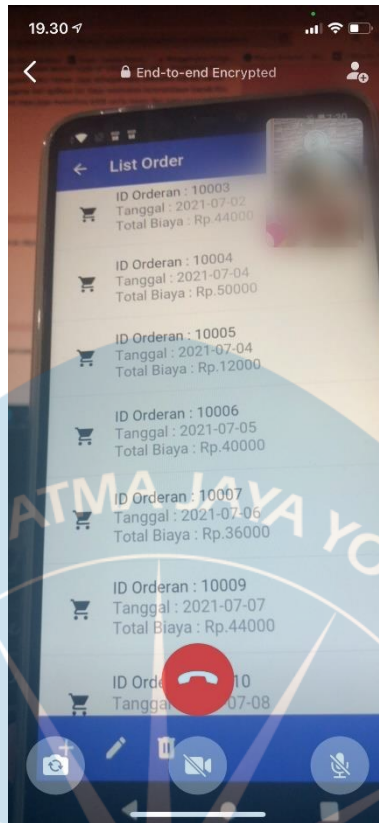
19.30

End-to-end Encrypted

List Order

ID Orderan : 10003
Tanggal : 2021-07-02
Total Biaya : Rp.44000

ID Orderan : 10004
Tanggal : 2021-07-04
Total Biaya : Rp.50000

ID Orderan : 10005
Tanggal : 2021-07-04
Total Biaya : Rp.12000

ID Orderan : 10006
Tanggal : 2021-07-05
Total Biaya : Rp.40000

ID Orderan : 10007
Tanggal : 2021-07-06
Total Biaya : Rp.36000

ID Orderan : 10009
Tanggal : 2021-07-07
Total Biaya : Rp.44000

ID Orde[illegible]10
Tangga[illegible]07-08

ATMA JAYA YO